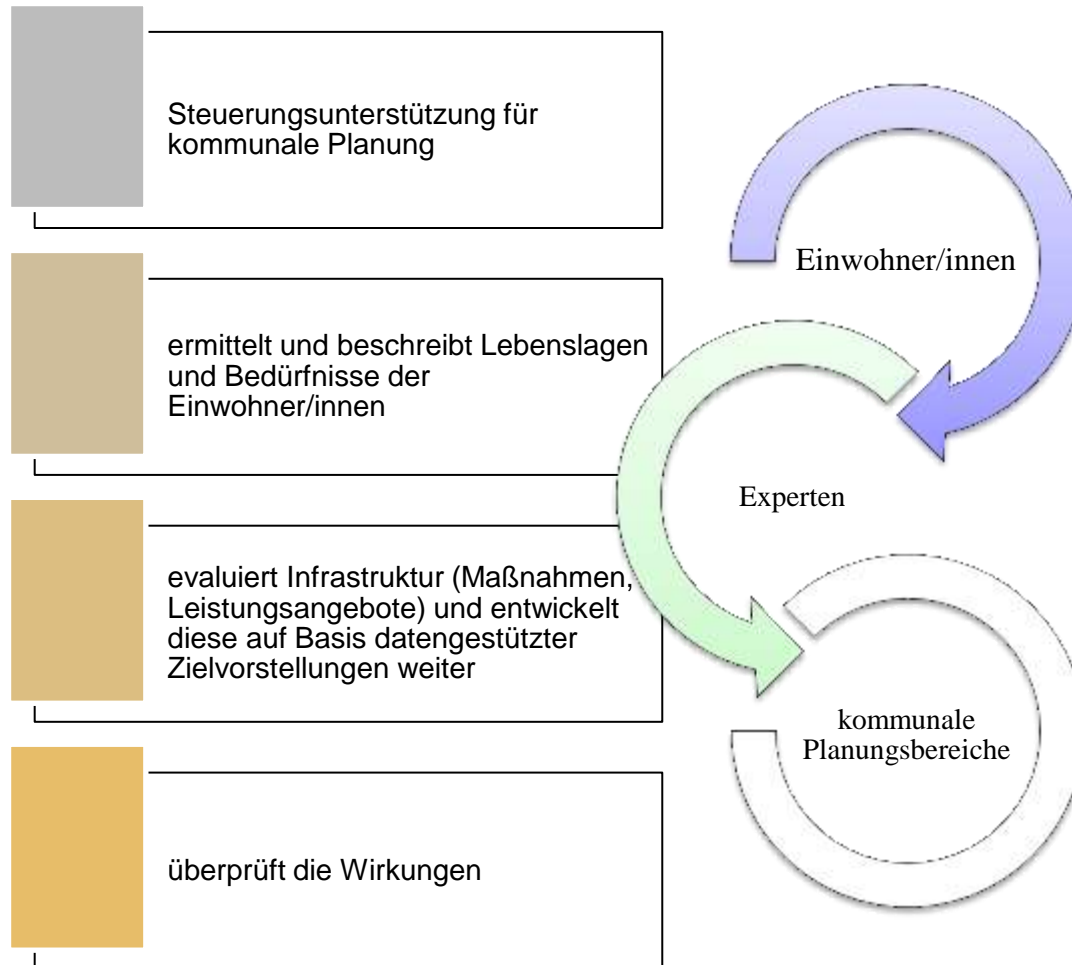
Steuerungsunterstützung für kommunale Planung

ermittelt und beschreibt Lebenslagen und Bedürfnisse der Einwohner/innen

evaluiert Infrastruktur (Maßnahmen, Leistungsangebote) und entwickelt diese auf Basis datengestützter Zielvorstellungen weiter

überprüft die Wirkungen

Einwohner/innen

Experten

kommunale Planungsbereiche